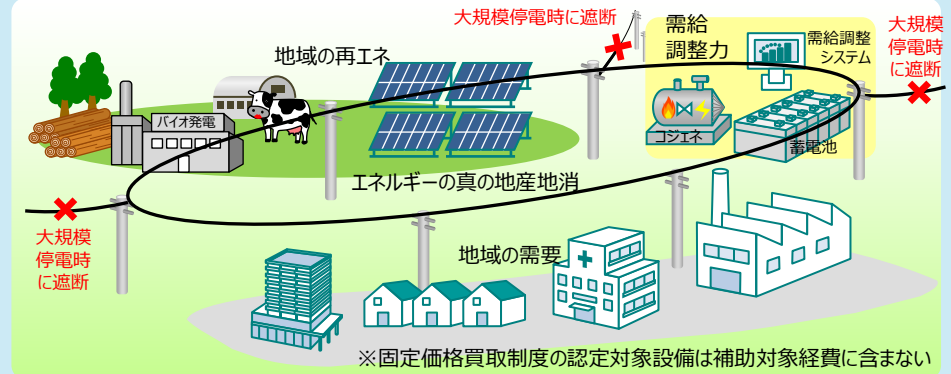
大規模停電時に遮断

需給調整力

需給調整システム

大規模停電時に遮断

地域の再エネ

バイオ発電

コジェネ

蓄電池

エネルギーの真の地産地消

大規模停電時に遮断

地域の需要

※固定価格買取制度の認定対象設備は補助対象経費に含まない